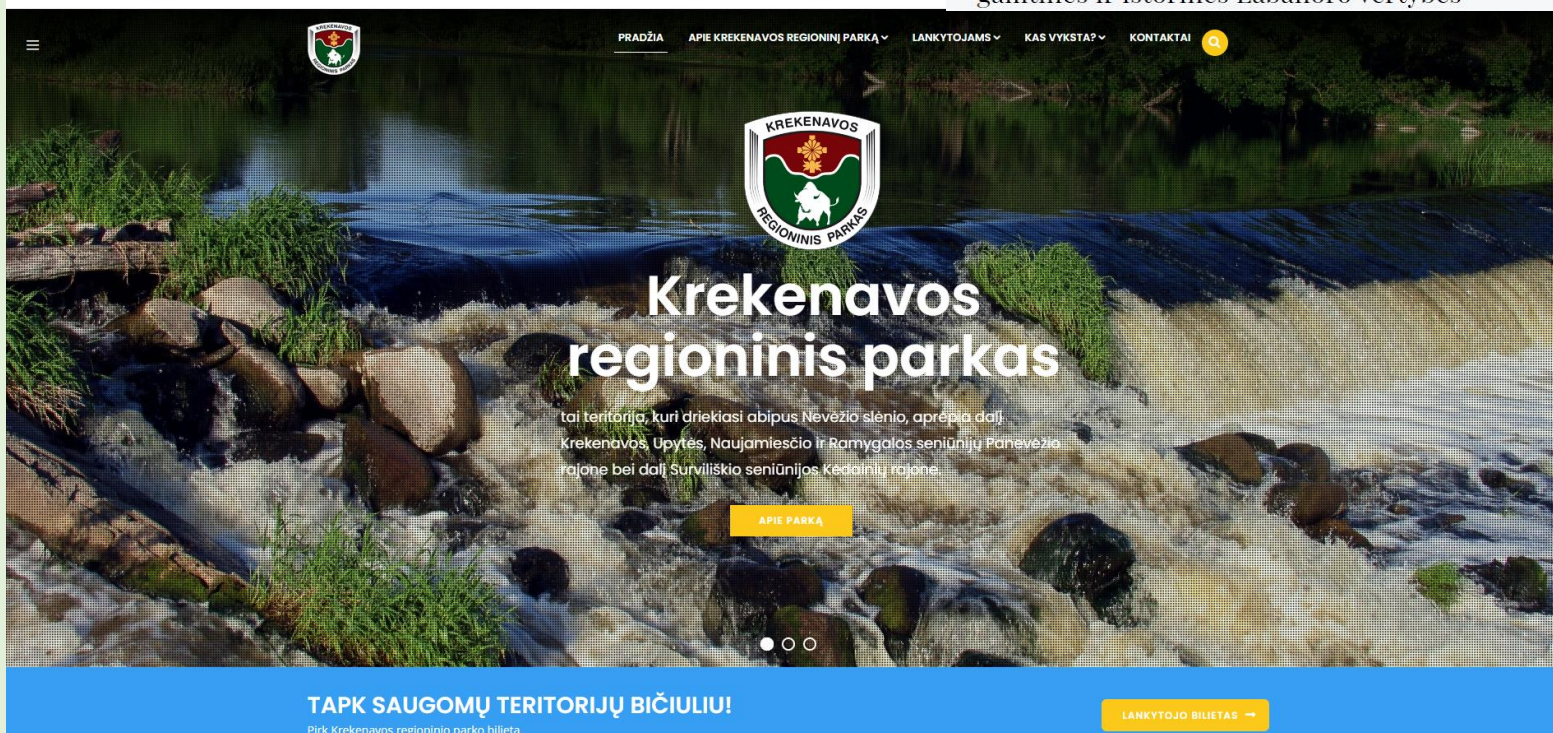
gamtinės ir istorinės Labanoro vertybės

KREKENAVOS REGIONINIS PARKAS

PRADŽIA APIE KREKENAVOS REGIONINĮ PARKĄ LANKYTOJAMS KAS VYKSTA? KONTAKTAI

KREKENAVOS REGIONINIS PARKAS

Krekenavos regioninis parkas

tai teritorija, kuri driekiasi abipus Nevėžio slėnio, aprėpia dalį Krekenavos, Upytės, Naujamiesčio ir Ramygalos seniūnijų Panevėžio rajone bei dalį Surviliškio seniūnijos Kėdainių rajone.

APIE PARKĄ

TAPK SAUGOMŲ TERITORIJŲ BIČIULIU!

Pirk Krekenavos regioninio parko bilietą

LANKYTOJO BILIETAS